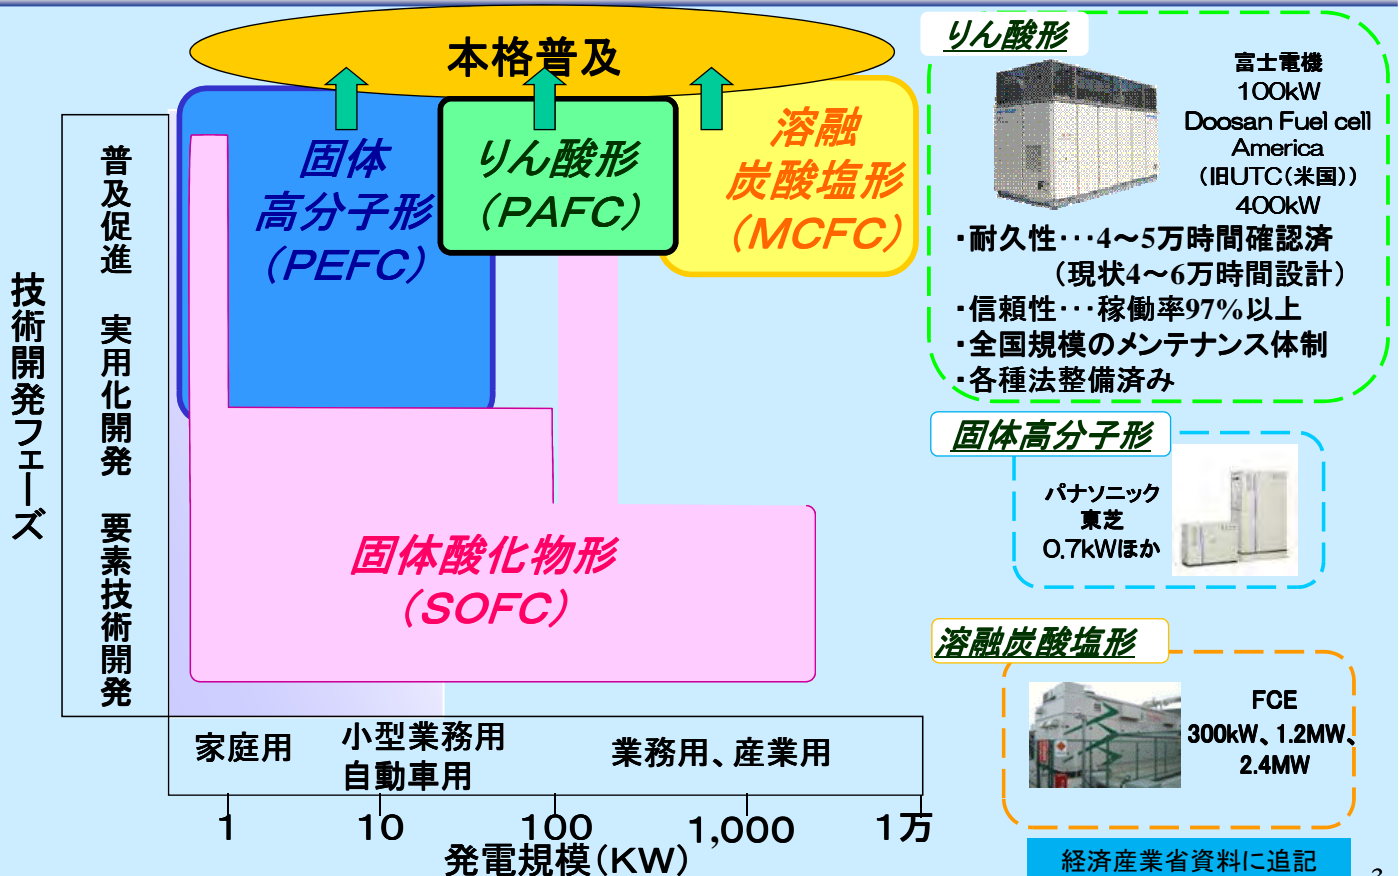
本格普及

固体
高分子形
（PEFC）

りん酸形
（PAFC）

溶融
炭酸塩形
（MCFC）

固体酸化物形
（SOFC）

技術開発フェーズ

普及促進　実用化開発　要素技術開発

家庭用　小型業務用　自動車用　業務用、産業用

1　10　100　1,000　1万
発電規模（KW）

りん酸形

富士電機
100kW
Doosan Fuel cell
America
（旧UTC（米国））
400kW

・耐久性・・・4～5万時間確認済
（現状4～6万時間設計）
・信頼性・・・稼動率97％以上
・全国規模のメンテナンス体制
・各種法整備済み

固体高分子形

パナソニック
東芝
0.7kWほか

溶融炭酸塩形

FCE
300kW、1.2MW、
2.4MW

経済産業省資料に追記